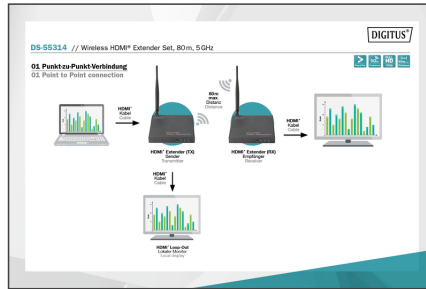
DIGITUS®

DS-55314 // Wireless HDMI® Extender Set, 80m, 5GHz

01 Punkt-zu-Punkt-Verbindung
01 Point to Point connection

HDMI® Kabel Cable

80m max Distanz Distance

HDMI® Kabel Cable

HDMI® Extender (TX) Sender Transmitter

HDMI® Extender (RX) Empfänger Receiver

HDMI® Kabel Cable

HDMI® Loop-Out Lokaler Monitor Local display